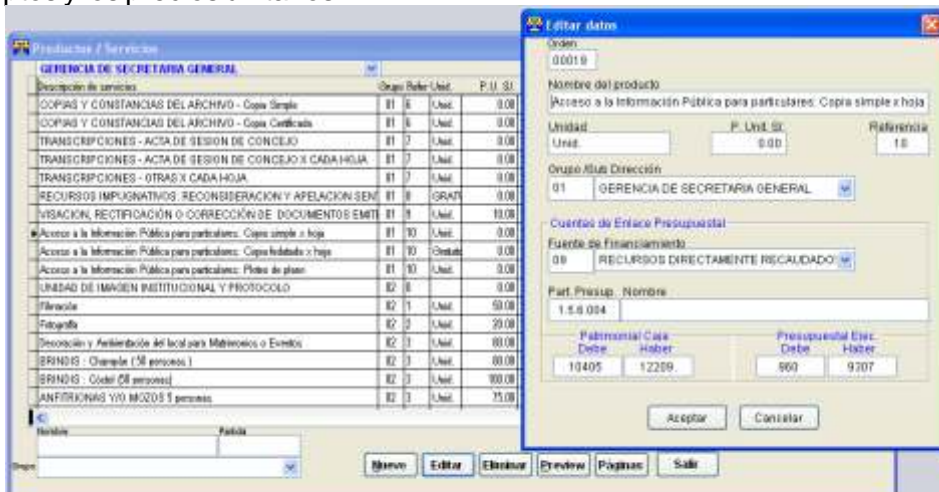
Productos / Servicios

GERENCIA DE SECRETARIA GENERAL

| Descripción de servicios | Grupo | Refer | Unid. | P.U. S/. |
|---|---|---|---|---|
| COPIAS Y CONSTANCIAS DEL ARCHIVO - Copia Simple | 01 | 5 | Unid. | 0.00 |
| COPIAS Y CONSTANCIAS DEL ARCHIVO - Copia Certificada | 01 | 6 | Unid. | 0.00 |
| TRANSCRIPCIONES - ACTA DE SESION DE CONCEJO | 01 | 7 | Unid. | 0.00 |
| TRANSCRIPCIONES - ACTA DE SESION DE CONCEJO X CADA HOJA | 01 | 7 | Unid. | 0.00 |
| TRANSCRIPCIONES - OTRAS X CADA HOJA | 01 | 7 | Unid. | 0.00 |
| RECURSOS IMPUGNATIVOS: RECONSIDERACION Y APELACION SEN | 01 | 8 | GRAT | 0.00 |
| VISACION, RECTIFICACIÓN O CORRECCIÓN DE DOCUMENTOS EMITI | 01 | 9 | Unid. | 10.00 |
| Acceso a la Información Pública para particulares: Copia simple x hoja | 01 | 10 | Unid. | 0.00 |
| Acceso a la Información Pública para particulares: Copia fedatada x hoja | 01 | 10 | Gratuito | 0.00 |
| Acceso a la Información Pública para particulares: Plotes de plano | 01 | 10 | Unid. | 0.00 |
| UNIDAD DE IMAGEN INSTITUCIONAL Y PROTOCOLO | 02 | 0 | | 0.00 |
| Filmación | 02 | 1 | Unid. | 50.00 |
| Fotografía | 02 | 2 | Unid. | 20.00 |
| Decoración y Ambientación del local para Matrimonios o Eventos | 02 | 3 | Unid. | 80.00 |
| BRINDIS : Champán (50 personas) | 02 | 3 | Unid. | 80.00 |
| BRINDIS : Coctel (50 personas) | 02 | 3 | Unid. | 100.00 |
| ANFITRIONAS Y/O MOZOS 5 personas | 02 | 3 | Unid. | 75.00 |

Nombre
Partida
Grupo

Nuevo | Editar | Eliminar | Preview | Páginas | Salir

Editar datos

Orden
00019

Nombre del producto
Acceso a la Información Pública para particulares: Copia simple x hoja

Unidad
Unid.
P. Unit. S/.
0.00
Referencia
10

Grupo /Sub Dirección
01 GERENCIA DE SECRETARIA GENERAL

Cuentas de Enlace Presupuestal
Fuente de Financiamiento
09 RECURSOS DIRECTAMENTE RECAUDADO

Part. Presup. Nombre
1.5.6.004

Patrimonial Caja
Debe 10405
Haber 12209

Presupuestal Ejec.
Debe 860
Haber 9307

Aceptar | Cancelar